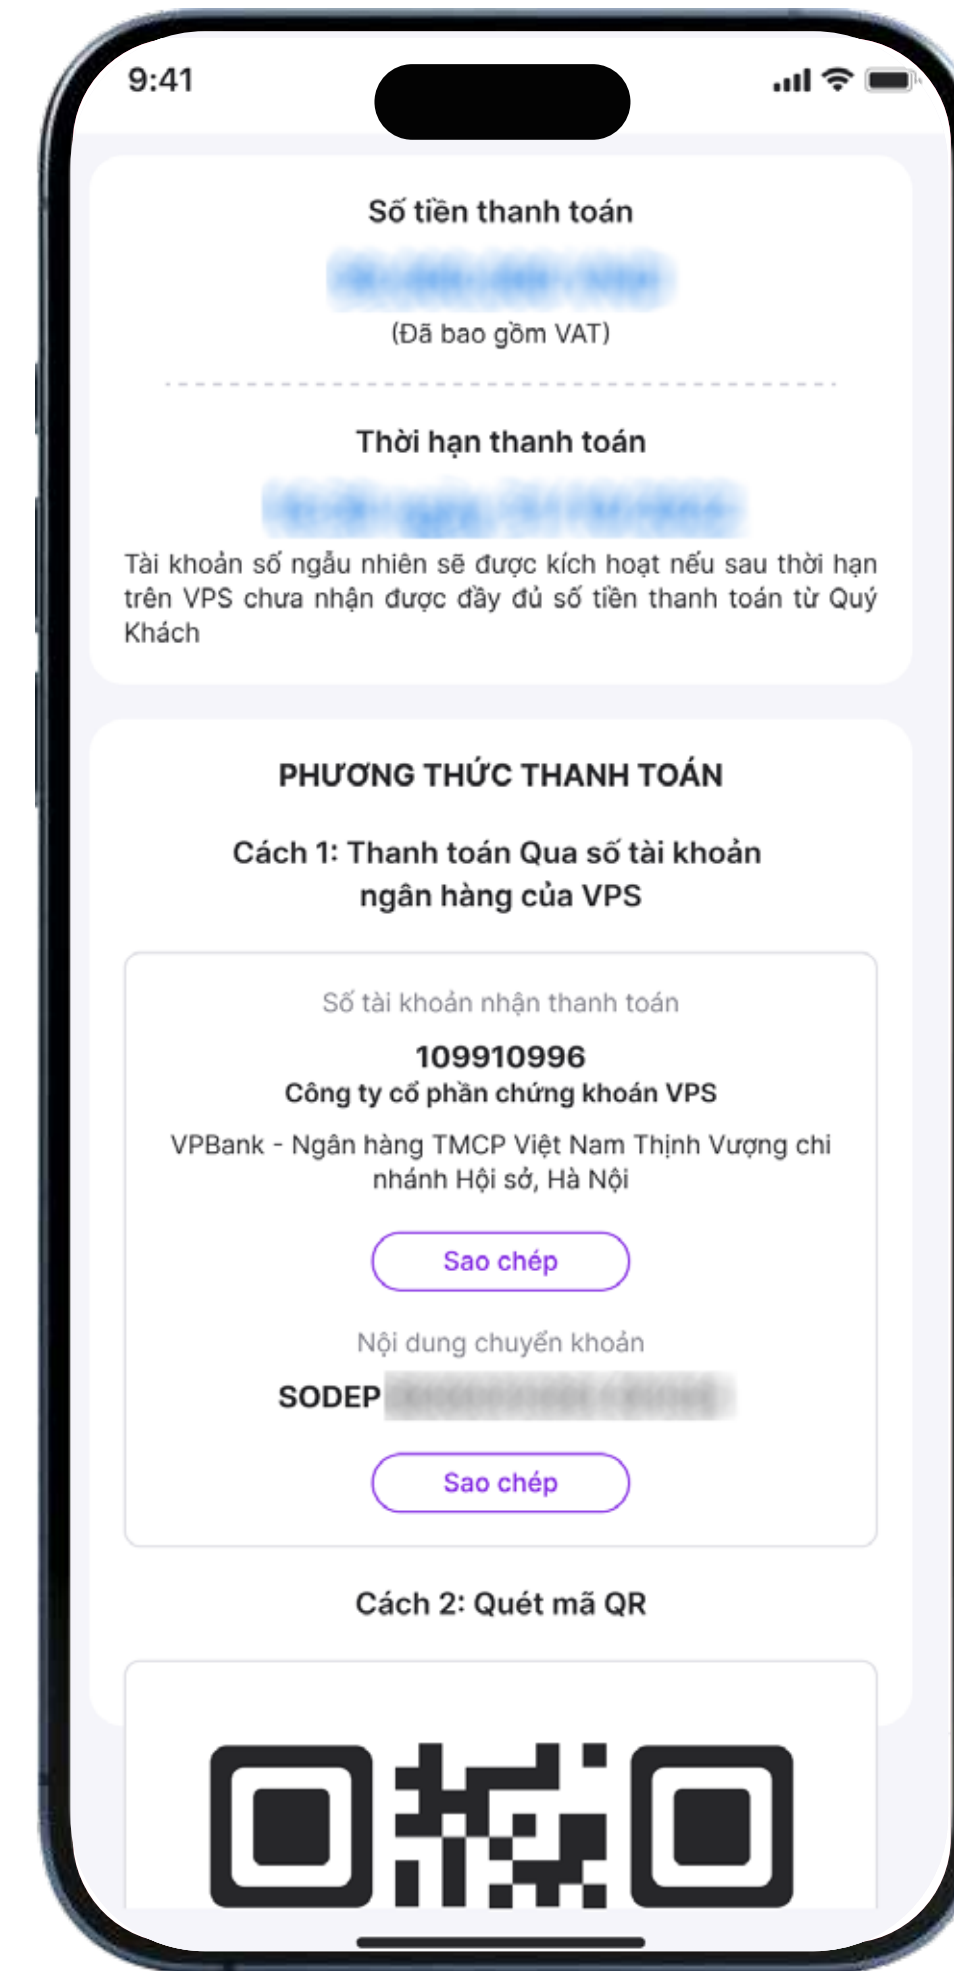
9:41

Số tiền thanh toán

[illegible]

(Đã bao gồm VAT)

Thời hạn thanh toán

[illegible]

Tài khoản số ngẫu nhiên sẽ được kích hoạt nếu sau thời hạn trên VPS chưa nhận được đầy đủ số tiền thanh toán từ Quý Khách

PHƯƠNG THỨC THANH TOÁN

Cách 1: Thanh toán Qua số tài khoản ngân hàng của VPS

Số tài khoản nhận thanh toán

109910996

Công ty cổ phần chứng khoán VPS

VPBank - Ngân hàng TMCP Việt Nam Thịnh Vượng chi nhánh Hội sở, Hà Nội

Sao chép

Nội dung chuyển khoản

SODEP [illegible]

Sao chép

Cách 2: Quét mã QR